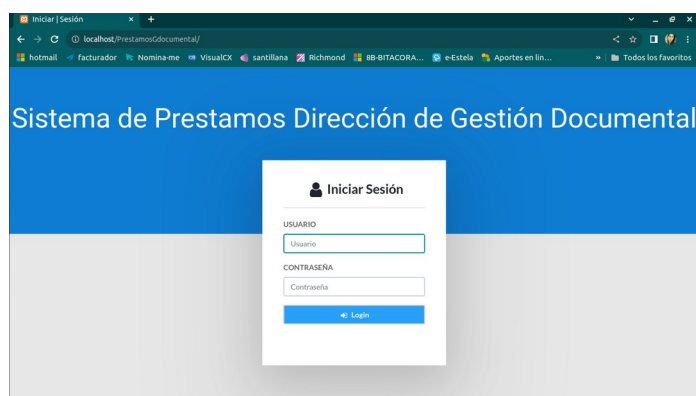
Iniciar | Sesión

localhost/PrestamosGdocumental/

hotmail facturador Nomina-me VisualCX santillana Richmond 8B-BITACORA... e-Estela Aportes en lin...

Todos los favoritos

Sistema de Prestamos Dirección de Gestión Documental

Iniciar Sesión

USUARIO

Usuario

CONTRASEÑA

Contraseña

Login